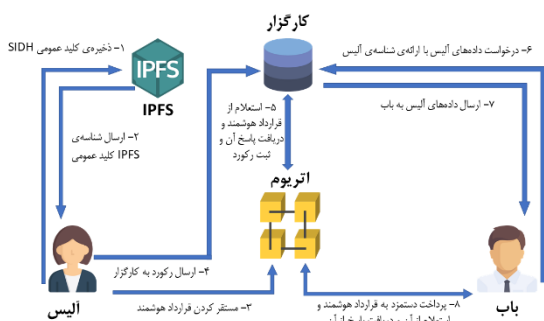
کارگزار

IPFS

IPFS

۱- ذخیره‌ی کلید عمومی SIDH

۲- ارسال شناسه‌ی IPFS کلید عمومی

۵- استعلام از قرارداد هوشمند و دریافت پاسخ آن و ثبت رکورد

۶- درخواست داده‌های آلیس با ارائه‌ی شناسه‌ی آلیس

۷- ارسال داده‌های آلیس به باب

اتریوم

۴- ارسال رکورد به کارگزار

۳- مستقر کردن قرارداد هوشمند

۸- پرداخت دستمزد به قرارداد هوشمند و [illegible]

آلیس

باب